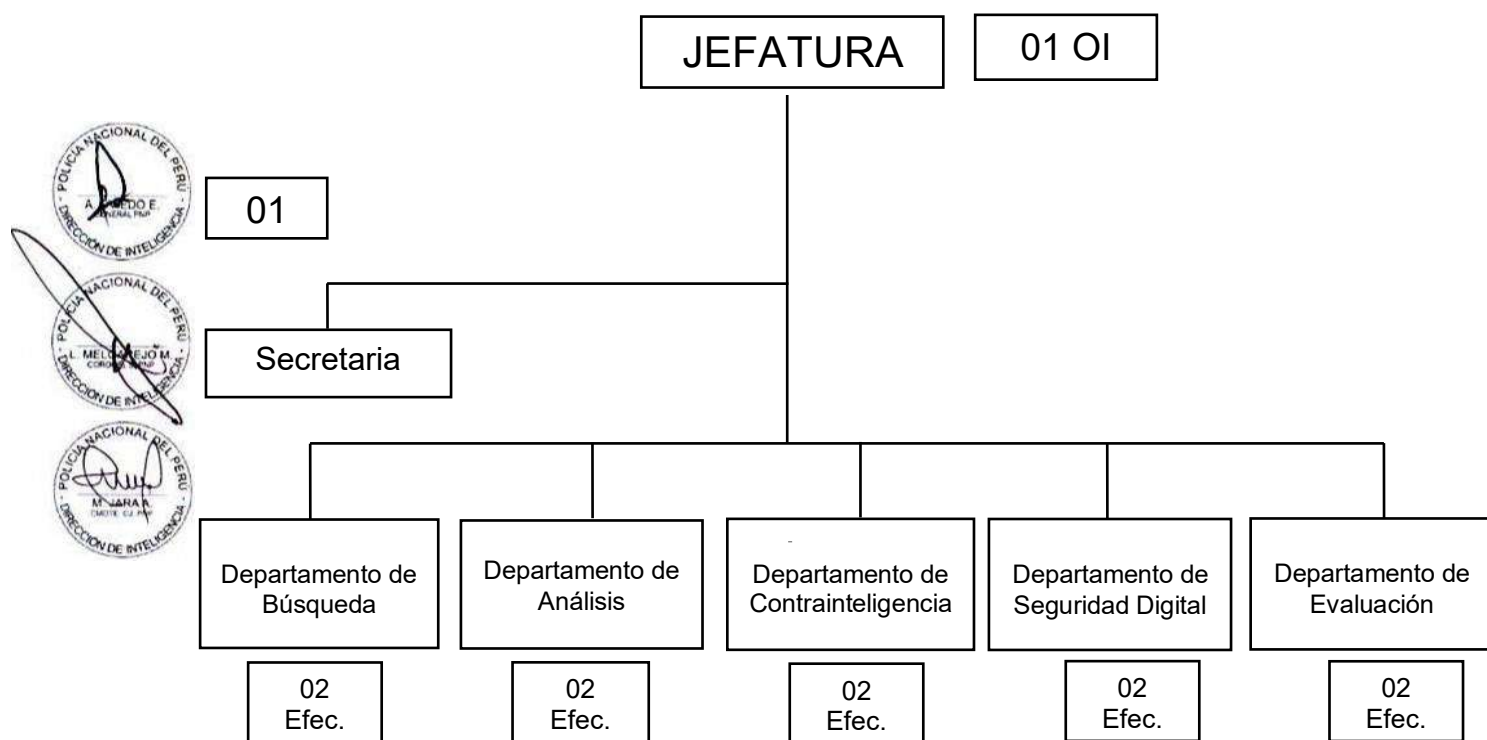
JEFATURA

01 OI

POLICIA NACIONAL DEL PERU
A. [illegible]EDO E.
GENERAL PNP
DIRECCION DE INTELIGENCIA

01

POLICIA NACIONAL DEL PERU
L. MELGAREJO M.
CORONEL PNP
DIRECCION DE INTELIGENCIA

Secretaria

POLICIA NACIONAL DEL PERU
M. JARA A.
CMDTE. PNP
DIRECCION DE INTELIGENCIA

Departamento de Búsqueda

02 Efec.

Departamento de Análisis

02 Efec.

Departamento de Contrainteligencia

02 Efec.

Departamento de Seguridad Digital

02 Efec.

Departamento de Evaluación

02 Efec.